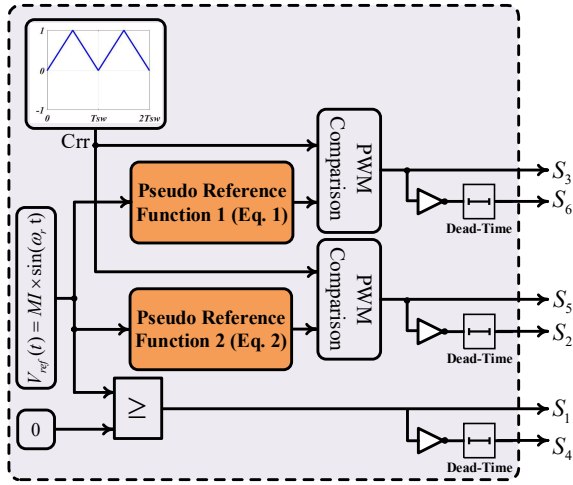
1
0
-1
0
Tsw
2Tsw
Crr

Pseudo Reference Function 1 (Eq. 1)

PWM Comparison

$S_3$
$S_6$
Dead-Time

$V_{ref}(t) = MI \times \sin(\omega_r t)$

Pseudo Reference Function 2 (Eq. 2)

PWM Comparison

$S_5$
$S_2$
Dead-Time

$\geq$

0

$S_1$
$S_4$
Dead-Time